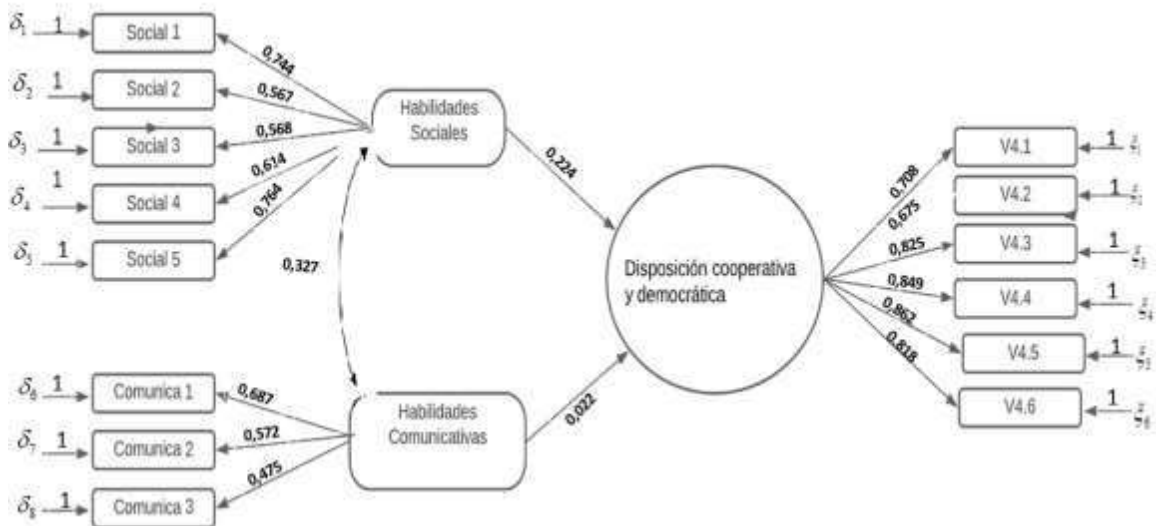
$\delta_1$ 1 Social 1
$\delta_2$ 1 Social 2
$\delta_3$ 1 Social 3
$\delta_4$ 1 Social 4
$\delta_5$ 1 Social 5

0,744
0,567
0,568
0,614
0,764

Habilidades Sociales

0,327

0,224

$\delta_6$ 1 Comunica 1
$\delta_7$ 1 Comunica 2
$\delta_8$ 1 Comunica 3

0,687
0,572
0,475

Habilidades Comunicativas

0,022

Disposición cooperativa y democrática

0,708
0,675
0,825
0,849
0,862
0,818

V4.1 1 $\xi_1$
V4.2 1 $\xi_2$
V4.3 1 $\xi_3$
V4.4 1 $\xi_4$
V4.5 1 $\xi_5$
V4.6 1 $\xi_6$